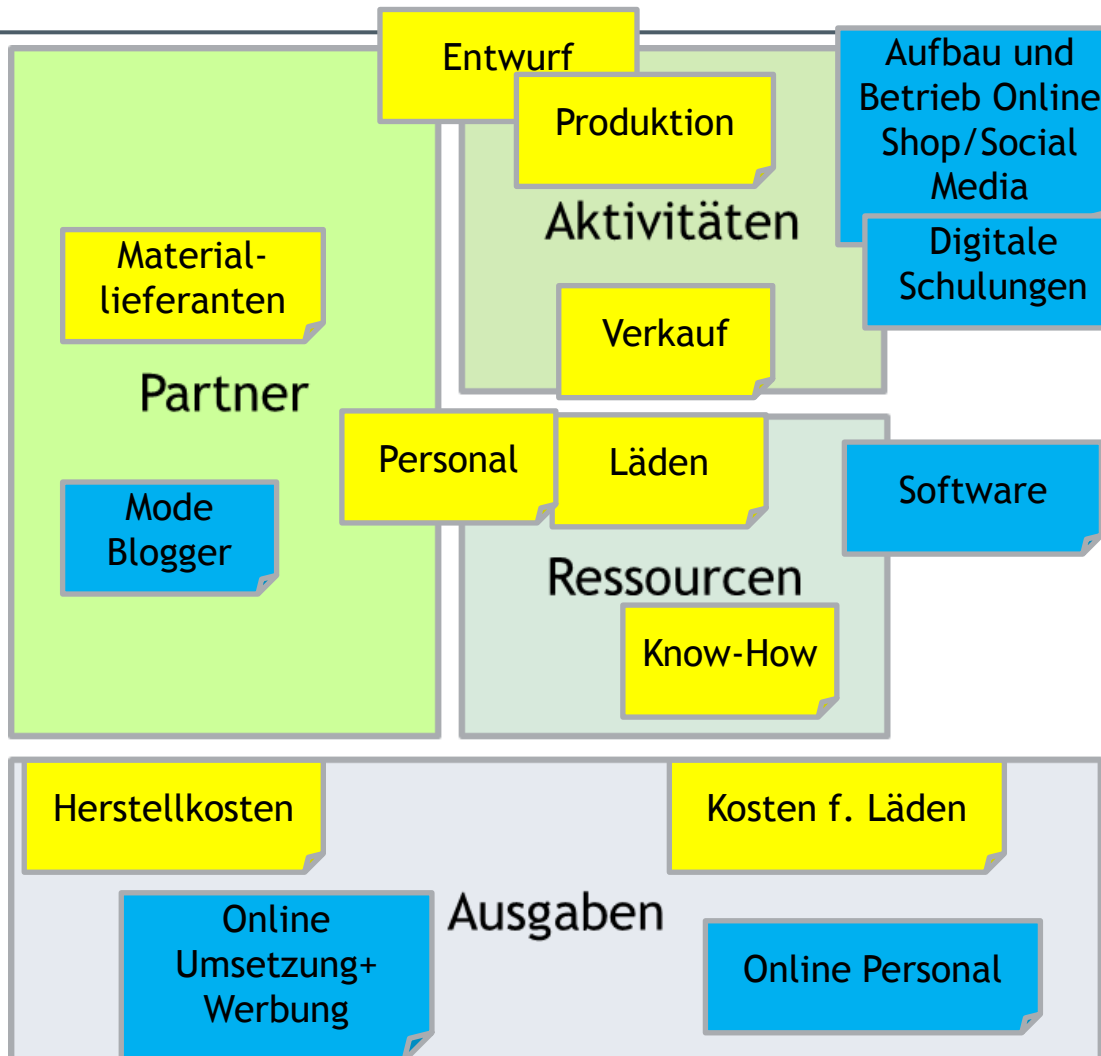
Entwurf

Produktion

Aufbau und Betrieb Online Shop/Social Media

Aktivitäten

Digitale Schulungen

Material-lieferanten

Verkauf

Partner

Personal

Läden

Software

Mode Blogger

Ressourcen

Know-How

Herstellkosten

Kosten f. Läden

Ausgaben

Online Umsetzung+ Werbung

Online Personal